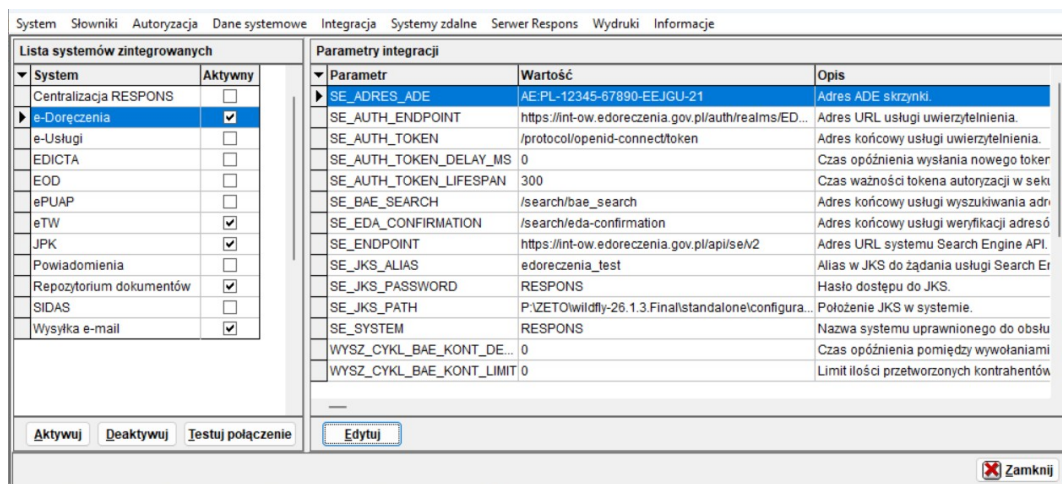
System Słowniki Autoryzacja Dane systemowe Integracja Systemy zdalne Serwer Respons Wydruki Informacje

Lista systemów zintegrowanych

| System | Aktywny |
|---|---|
| Centralizacja RESPONS | ☐ |
| e-Doręczenia | ☑ |
| e-Usługi | ☐ |
| EDICTA | ☐ |
| EOD | ☐ |
| ePUAP | ☐ |
| eTW | ☑ |
| JPK | ☑ |
| Powiadomienia | ☐ |
| Repozytorium dokumentów | ☑ |
| SIDAS | ☐ |
| Wysyłka e-mail | ☑ |

Aktywuj Deaktywuj Testuj połączenie

Parametry integracji

| Parametr | Wartość | Opis |
|---|---|---|
| SE_ADRES_ADE | AE:PL-12345-67890-EEJGU-21 | Adres ADE skrzynki. |
| SE_AUTH_ENDPOINT | https://int-ow.edoreczenia.gov.pl/auth/realms/ED... | Adres URL usługi uwierzytelnienia. |
| SE_AUTH_TOKEN | /protocol/openid-connect/token | Adres końcowy usługi uwierzytelnienia. |
| SE_AUTH_TOKEN_DELAY_MS | 0 | Czas opóźnienia wysłania nowego toker |
| SE_AUTH_TOKEN_LIFESPAN | 300 | Czas ważności tokena autoryzacji w seku |
| SE_BAE_SEARCH | /search/bae_search | Adres końcowy usługi wyszukiwania adr |
| SE_EDA_CONFIRMATION | /search/eda-confirmation | Adres końcowy usługi weryfikacji adresó |
| SE_ENDPOINT | https://int-ow.edoreczenia.gov.pl/api/se/v2 | Adres URL systemu Search Engine API. |
| SE_JKS_ALIAS | edoreczenia_test | Alias w JKS do żądania usługi Search Er |
| SE_JKS_PASSWORD | RESPONS | Hasło dostępu do JKS. |
| SE_JKS_PATH | P:\ZETO\wildfly-26.1.3.Final\standalone\configura... | Położenie JKS w systemie. |
| SE_SYSTEM | RESPONS | Nazwa systemu uprawnionego do obsłu |
| WYSZ_CYKL_BAE_KONT_DE... | 0 | Czas opóźnienia pomiędzy wywołaniami |
| WYSZ_CYKL_BAE_KONT_LIMIT | 0 | Limit ilości przetworzonych kontrahentów |

Edytuj

Zamknij